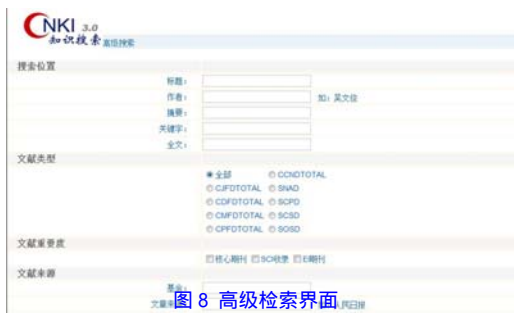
CNKI 3.0
知识搜索 高级搜索

搜索位置
标题：
作者：
加：其文位
摘要：
关键字：
全文：

文献类型
全部
CCNDTOTAL
CJFDTOTAL
SNAD
CDFDTOTAL
SCPD
CMFDTOTAL
SCSD
CPFDTOTAL
SOSD

文献重要度
核心期刊
SCI收录
EI期刊

文献来源
基金：
文献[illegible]
人民日报

图 8 高级检索界面